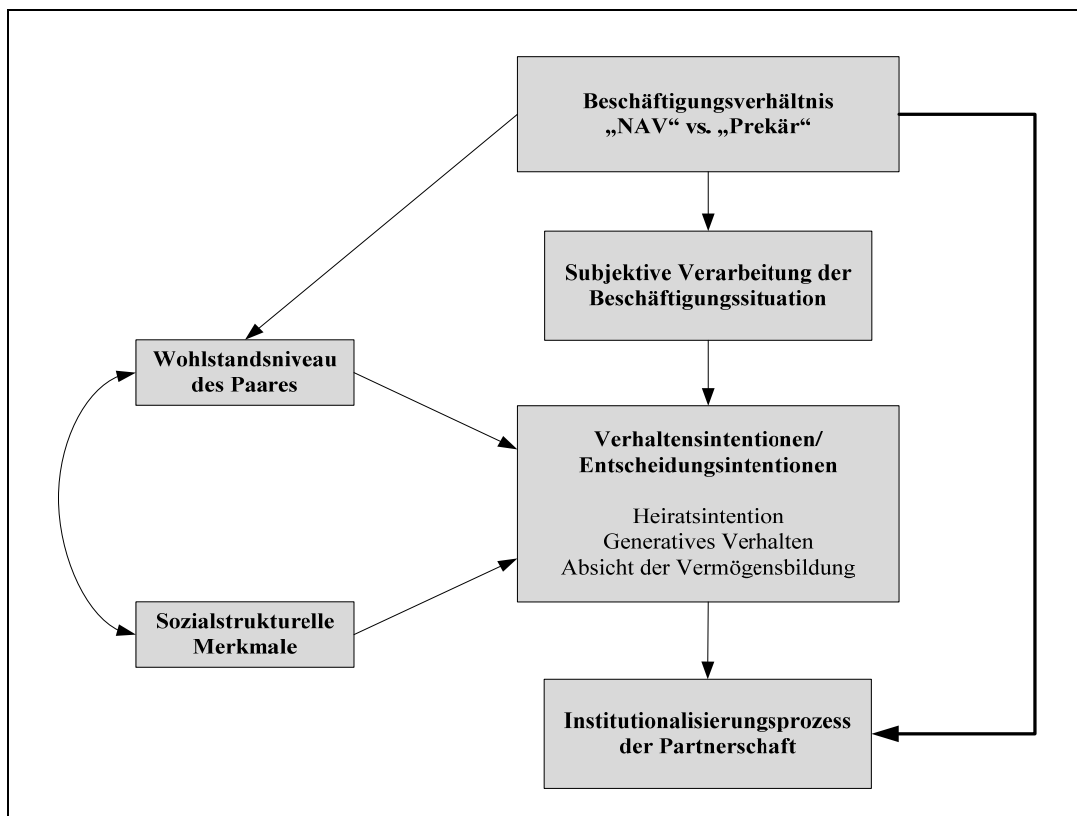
Beschäftigungsverhältnis „NAV“ vs. „Prekär“

Subjektive Verarbeitung der Beschäftigungssituation

Wohlstandsniveau des Paares

Verhaltensintentionen/ Entscheidungsintentionen

Heiratsintention
Generatives Verhalten
Absicht der Vermögensbildung

Sozialstrukturelle Merkmale

Institutionalisierungsprozess der Partnerschaft